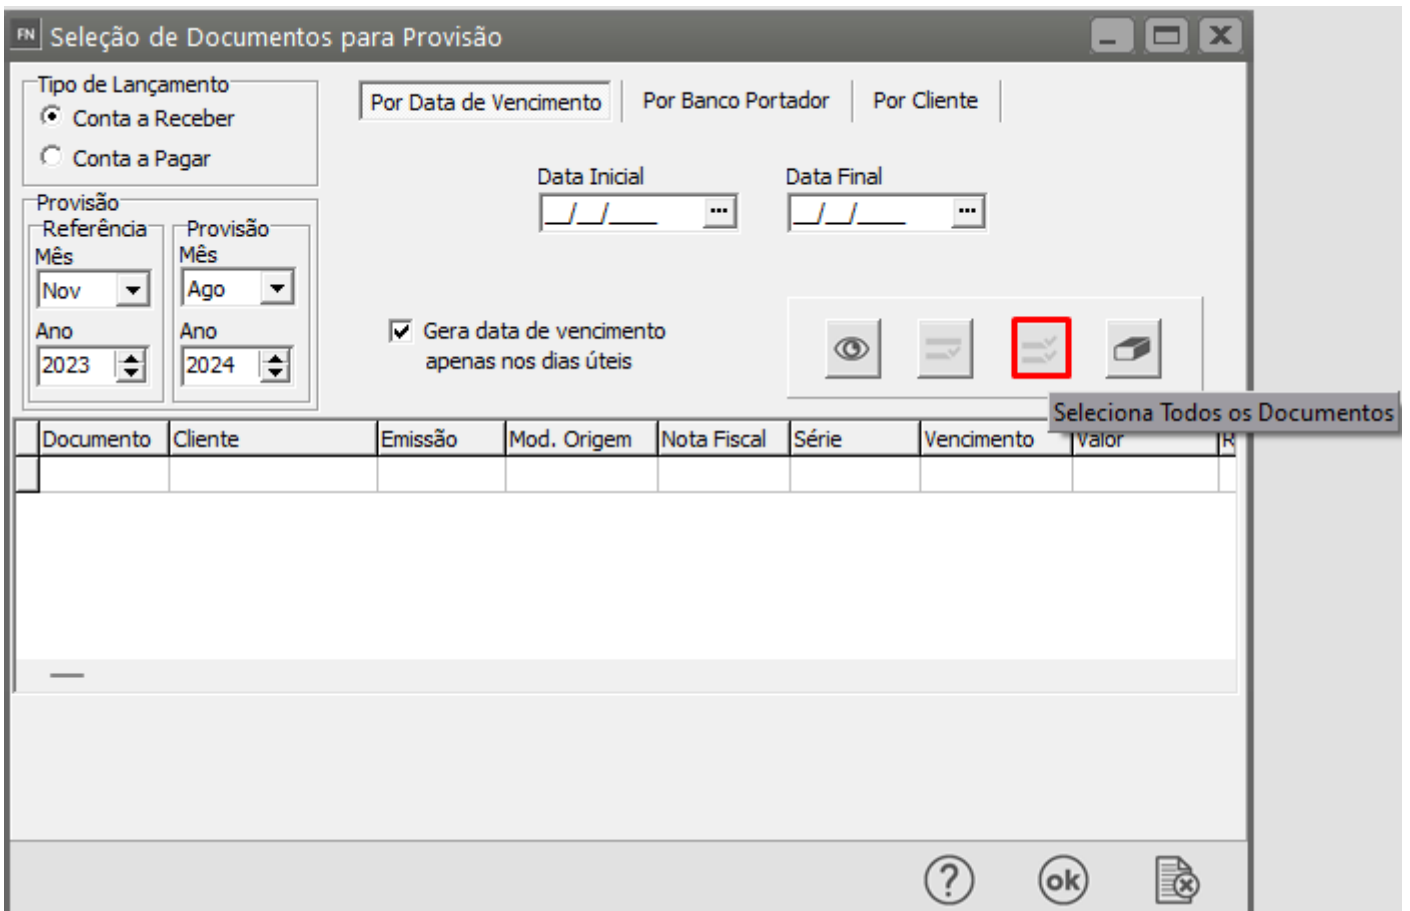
FN Seleção de Documentos para Provisão

Tipo de Lançamento
Conta a Receber
Conta a Pagar

Provisão
Referência
Mês
Nov
Ano
2023

Provisão
Mês
Ago
Ano
2024

Por Data de Vencimento
Por Banco Portador
Por Cliente

Data Inicial
__/__/____
Data Final
__/__/____

Gera data de vencimento apenas nos dias úteis

Seleciona Todos os Documentos

| Documento | Cliente | Emissão | Mod. Origem | Nota Fiscal | Série | Vencimento | Valor | R |
|---|---|---|---|---|---|---|---|---|
| | | | | | | | | |

ok